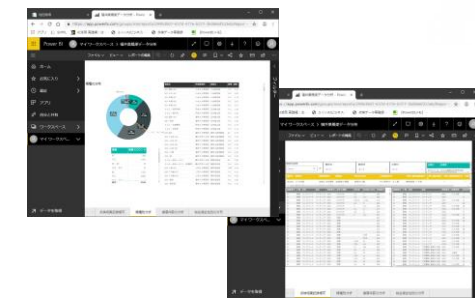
Power BI

マイワークスペース > 提示問題データ分析

ファイル ビュー レポートの編集

ホーム

お気に入り

最近

アプリ

共有と共有

ワークスペース

マイワークスペース

データを取得

マイワークスペース > 提示問題データ分析

ファイル ビュー レポートの編集

データを取得